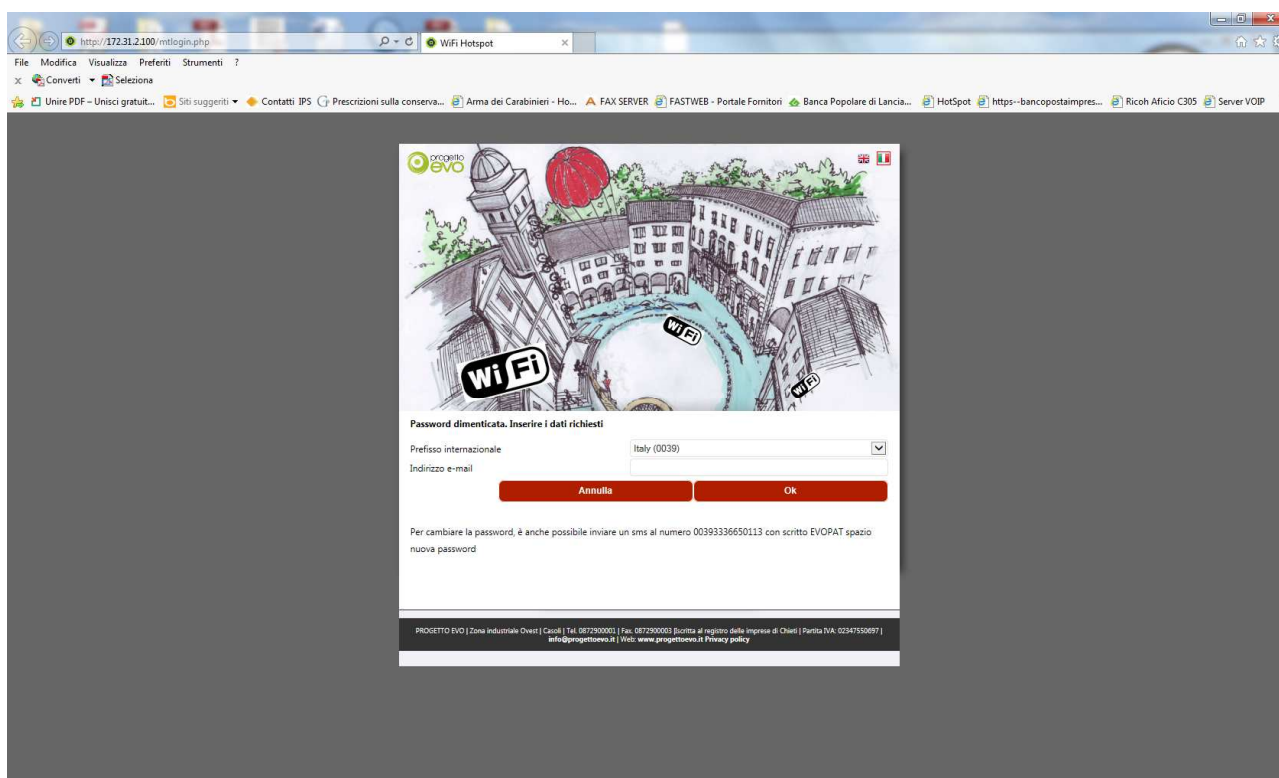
http://172.31.2.100/mtlogin.php

WiFi Hotspot

File Modifica Visualizza Preferiti Strumenti ?

Converti Seleziona

Unire PDF – Unisci gratuit... Siti suggeriti Contatti IPS Prescrizioni sulla conserva... Arma dei Carabinieri - Ho... FAX SERVER FASTWEB - Portale Fornitori Banca Popolare di Lancia... HotSpot https--bancopostaimpres... Ricoh Aficio C305 Server VOIP

progetto evo

WiFi

WiFi

WiFi

Password dimenticata. Inserire i dati richiesti

Prefisso internazionale Italy (0039)

Indirizzo e-mail

Annulla

Ok

Per cambiare la password, è anche possibile inviare un sms al numero 00393336650113 con scritto EVOPAT spazio nuova password

PROGETTO EVO | Zona industriale Ovest | Casoli | Tel. 0872900001 | Fax. 0872900003 |Iscritta al registro delle imprese di Chieti | Partita IVA: 02347550697 | info@progettoevo.it | Web: www.progettoevo.it Privacy policy